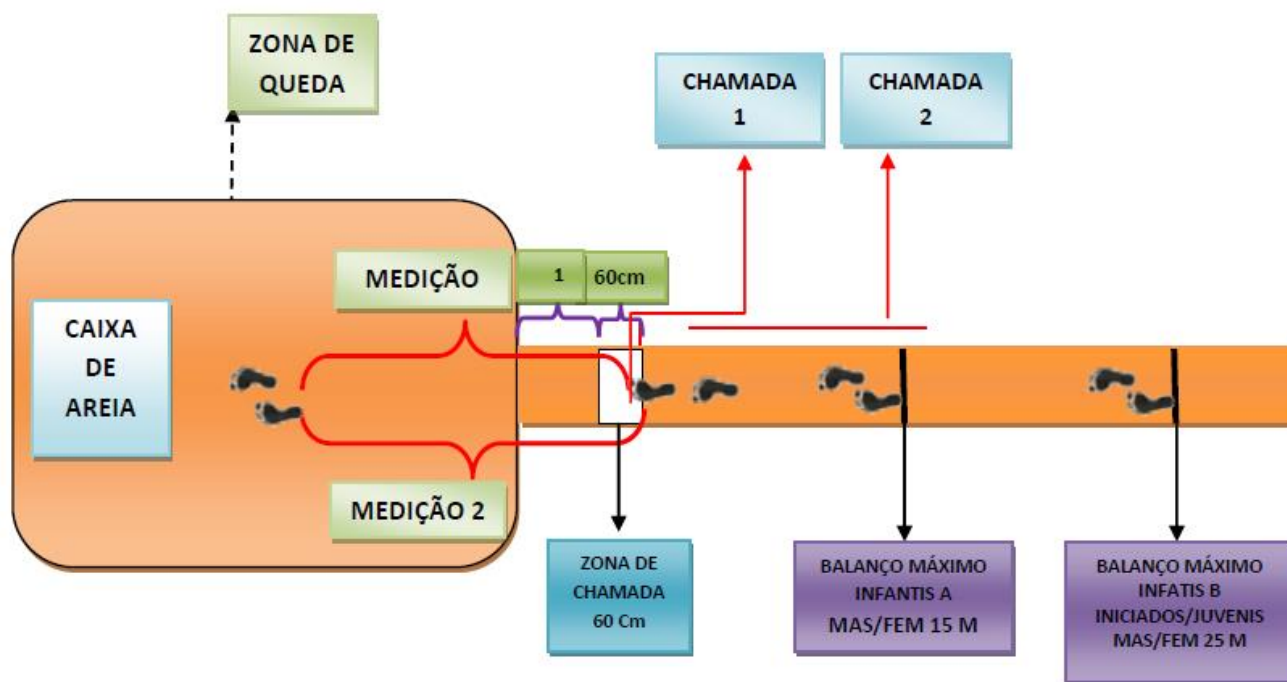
ZONA DE QUEDA

CHAMADA 1

CHAMADA 2

MEDIÇÃO

1

60cm

CAIXA DE AREIA

MEDIÇÃO 2

ZONA DE CHAMADA 60 Cm

BALANÇO MÁXIMO INFANTIS A MAS/FEM 15 M

BALANÇO MÁXIMO INFATIS B INICIADOS/JUVENIS MAS/FEM 25 M